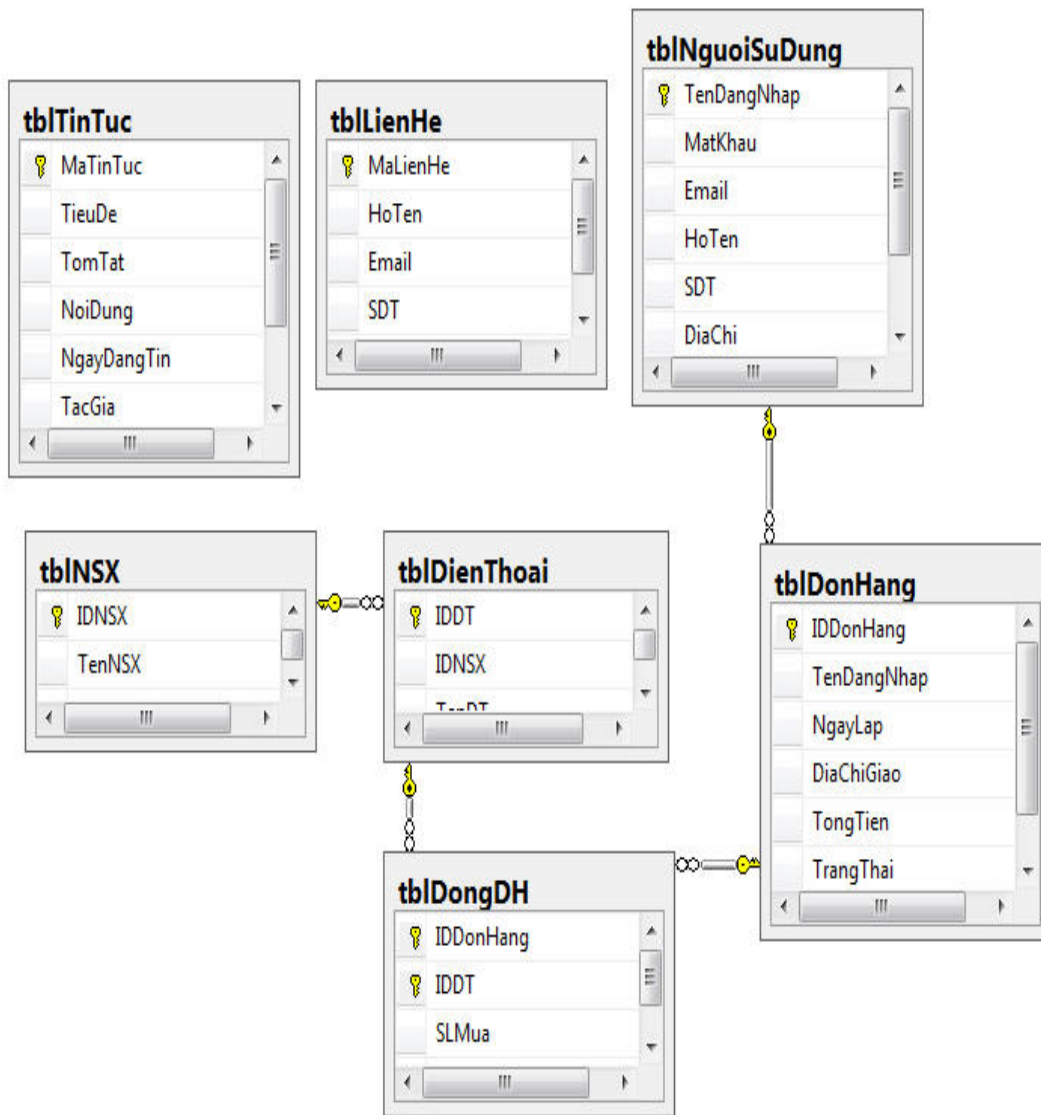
tblTinTuc
MaTinTuc
TieuDe
TomTat
NoiDung
NgayDangTin
TacGia

tblLienHe
MaLienHe
HoTen
Email
SDT

tblNguoiSuDung
TenDangNhap
MatKhau
Email
HoTen
SDT
DiaChi

tblNSX
IDNSX
TenNSX

tblDienThoai
IDDT
IDNSX
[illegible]

tblDonHang
IDDonHang
TenDangNhap
NgayLap
DiaChiGiao
TongTien
TrangThai

tblDongDH
IDDonHang
IDDT
SLMua